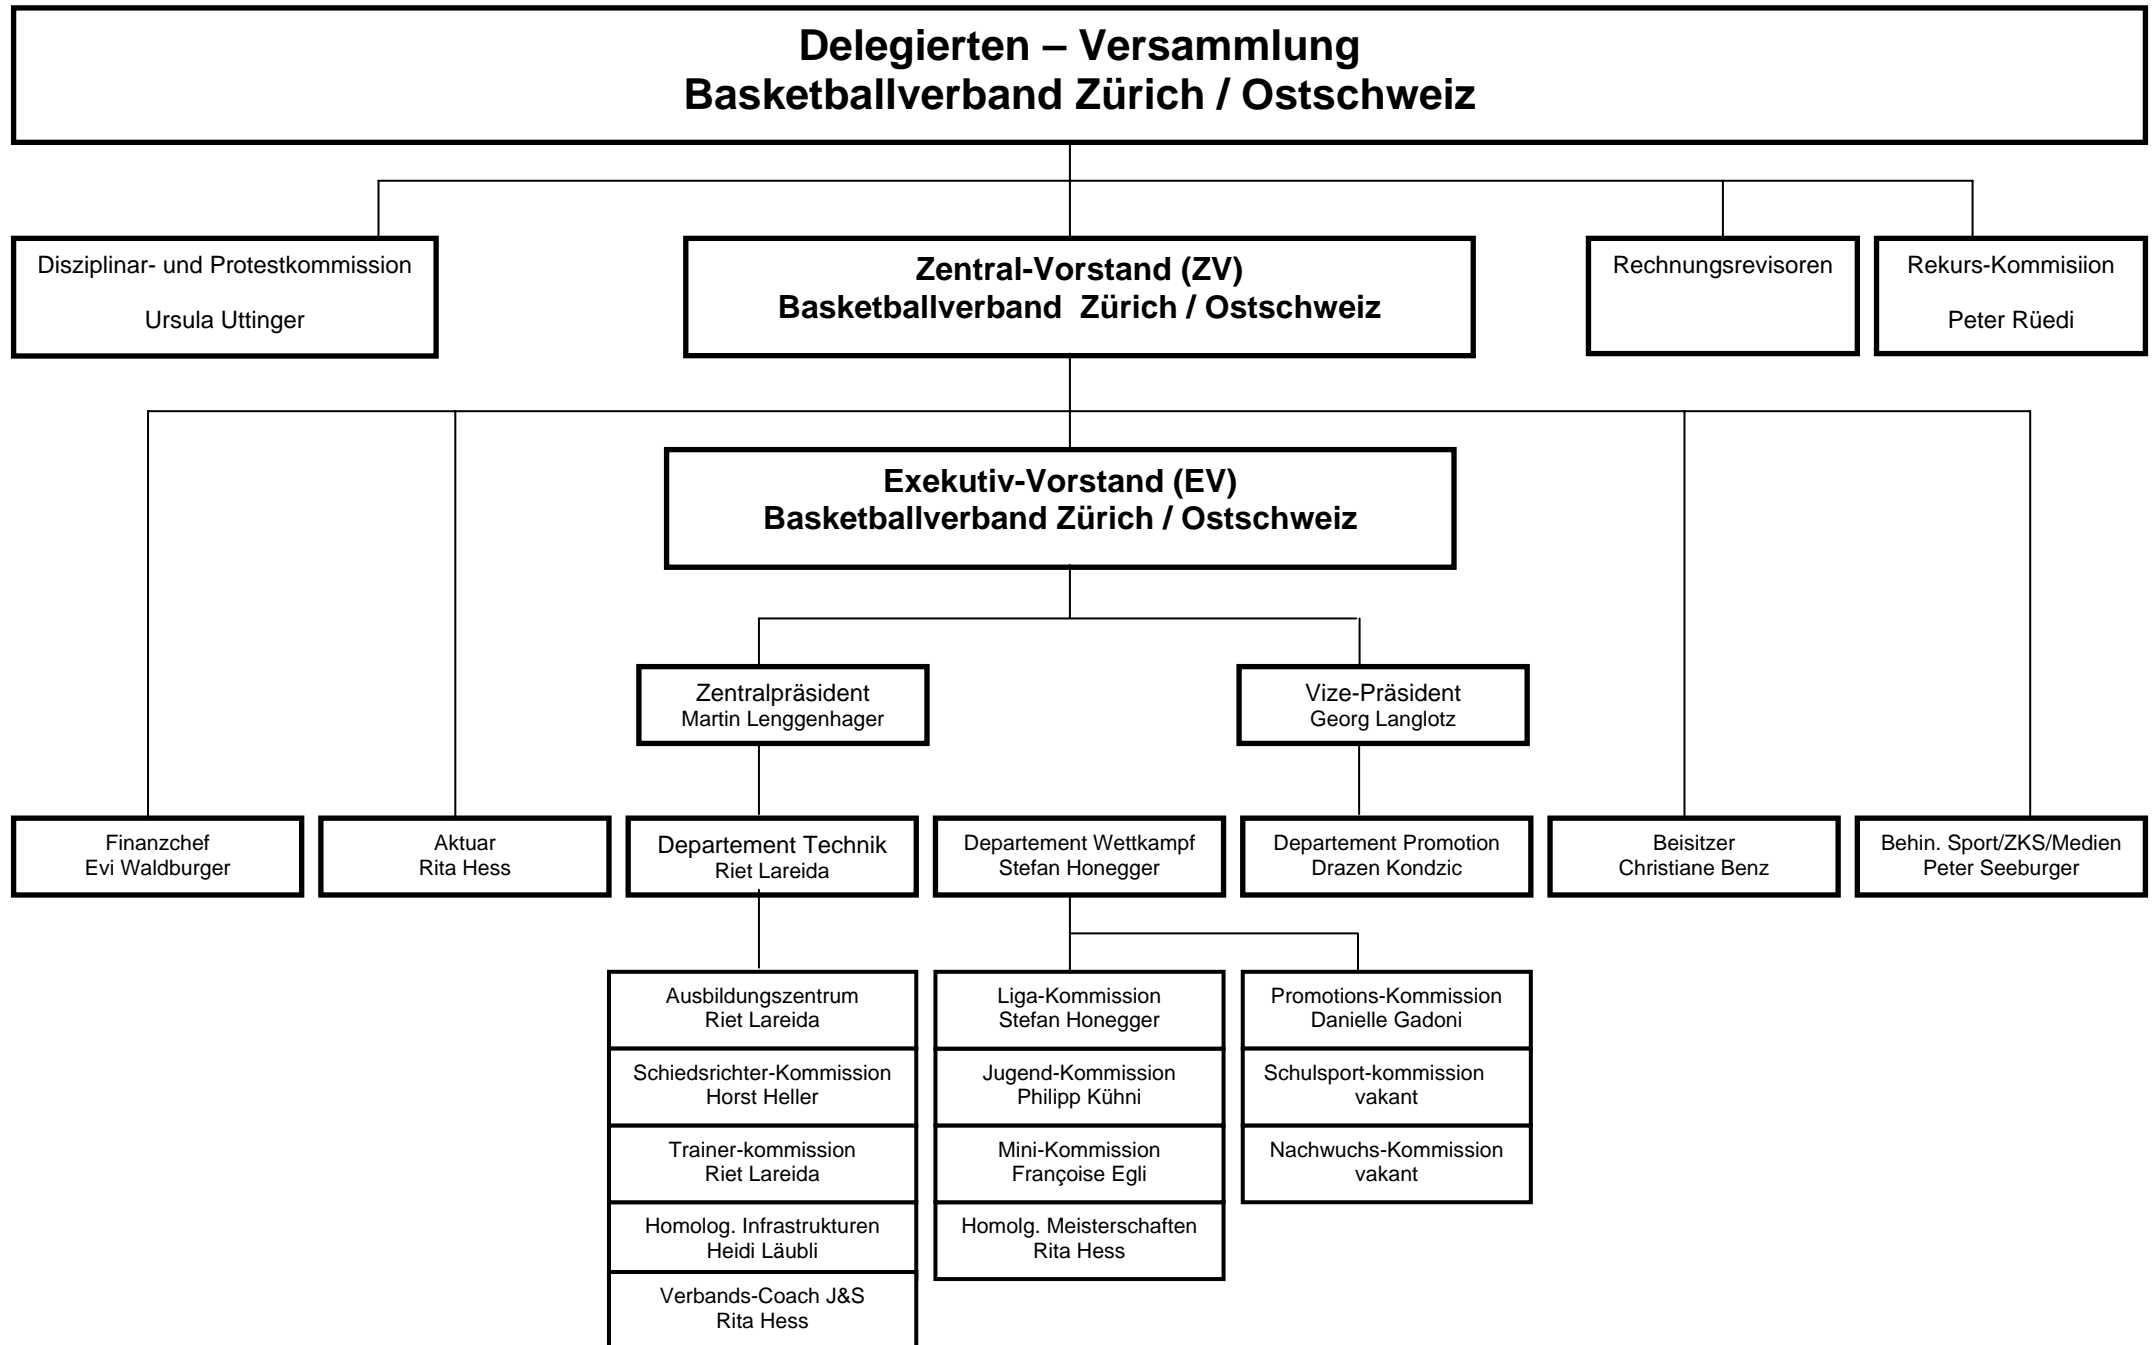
Delegierten – Versammlung
Basketballverband Zürich / Ostschweiz

Disziplinar- und Protestkommission
Ursula Uttinger

Zentral-Vorstand (ZV)
Basketballverband Zürich / Ostschweiz

Rechnungsrevisoren

Rekurs-Kommisiion
Peter Rüedi

Exekutiv-Vorstand (EV)
Basketballverband Zürich / Ostschweiz

Zentralpräsident
Martin Lenggenhager

Vize-Präsident
Georg Langlotz

Finanzchef
Evi Waldburger

Aktuar
Rita Hess

Departement Technik
Riet Lareida

Departement Wettkampf
Stefan Honegger

Departement Promotion
Drazen Kondzic

Beisitzer
Christiane Benz

Behin. Sport/ZKS/Medien
Peter Seeburger

Ausbildungszentrum
Riet Lareida

Schiedsrichter-Kommission
Horst Heller

Trainer-kommission
Riet Lareida

Homolog. Infrastrukturen
Heidi Läubli

Verbands-Coach J&S
Rita Hess

Liga-Kommission
Stefan Honegger

Jugend-Kommission
Philipp Kühni

Mini-Kommission
Françoise Egli

Homolg. Meisterschaften
Rita Hess

Promotions-Kommission
Danielle Gadoni

Schulsport-kommission
vakant

Nachwuchs-Kommission
vakant